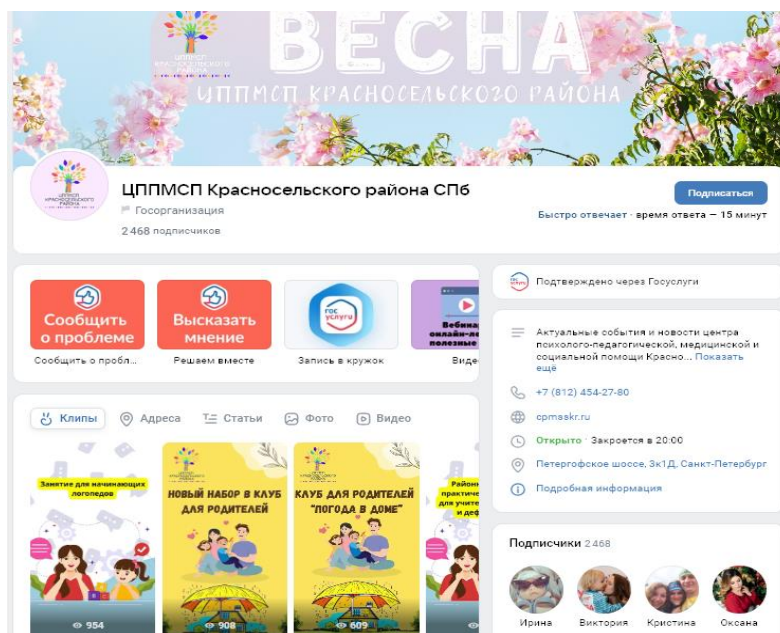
ВЕСНА
ЦППМСП КРАСНОСЕЛЬСКОГО РАЙОНА

ЦППМСП Красносельского района

ЦППМСП Красносельского района СПб
Госорганизация
2 468 подписчиков

Подписаться
Быстро отвечает · время ответа — 15 минут

Сообщить о проблеме
Сообщить о пробл...

Высказать мнение
Решаем вместе

гос услуги
Запись в кружок

Вебинар онлайн-... полезные
Виде...

Клипы Адреса Статьи Фото Видео

Занятие для начинающих логопедов
954

НОВЫЙ НАБОР В КЛУБ ДЛЯ РОДИТЕЛЕЙ
908

КЛУБ ДЛЯ РОДИТЕЛЕЙ "ПОГОДА В ДОМЕ"
609

Район... практи... для учите... и деф...

Подтверждено через Госуслуги

Актуальные события и новости центра психолого-педагогической, медицинской и социальной помощи Красно... Показать ещё

+7 (812) 454-27-80
cpmsskr.ru
Открыто · Закроется в 20:00
Петергофское шоссе, 3к1Д, Санкт-Петербург
Подробная информация

Подписчики 2 468
Ирина Виктория Кристина Оксана